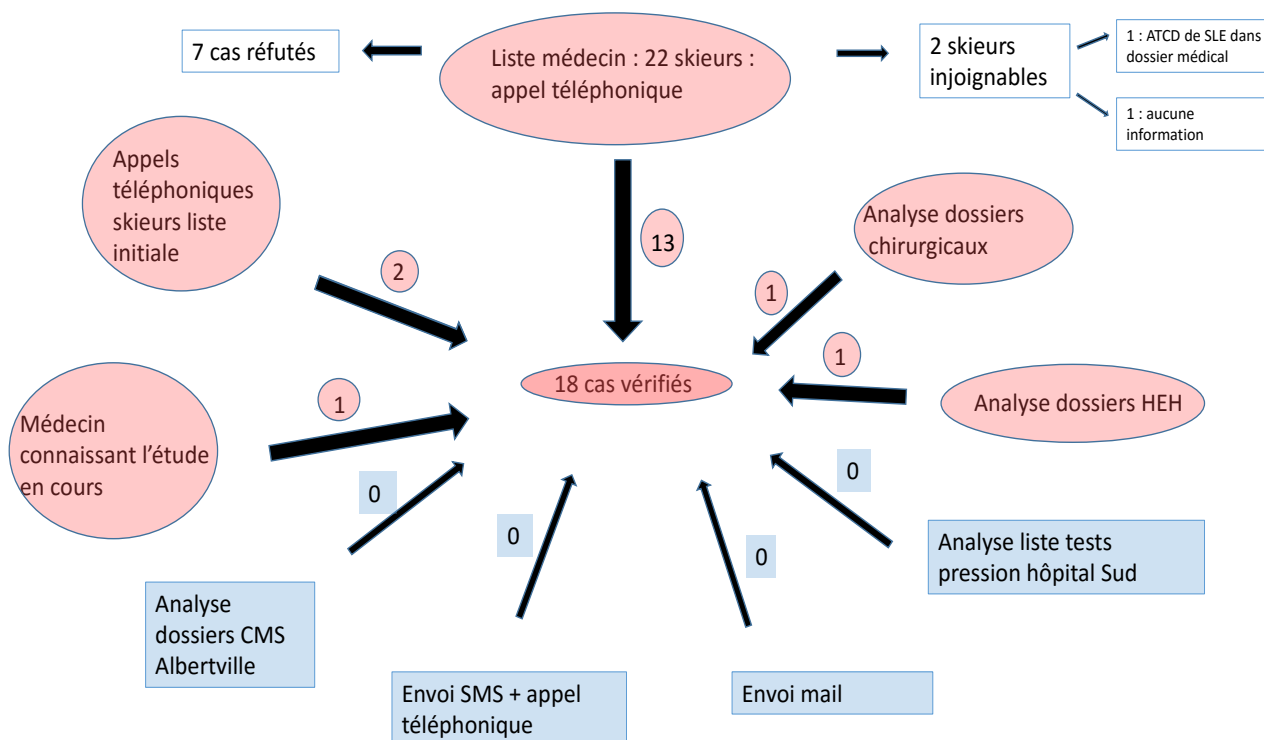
7 cas réfutés

Liste médecin : 22 skieurs : appel téléphonique

2 skieurs injoignables

1 : ATCD de SLE dans dossier médical

1 : aucune information

Appels téléphoniques skieurs liste initiale

13

Analyse dossiers chirurgicaux

2

1

1

18 cas vérifiés

Analyse dossiers HEH

1

Médecin connaissant l'étude en cours

0

0

0

0

Analyse liste tests pression hôpital Sud

Analyse dossiers CMS Albertville

Envoi SMS + appel téléphonique

Envoi mail